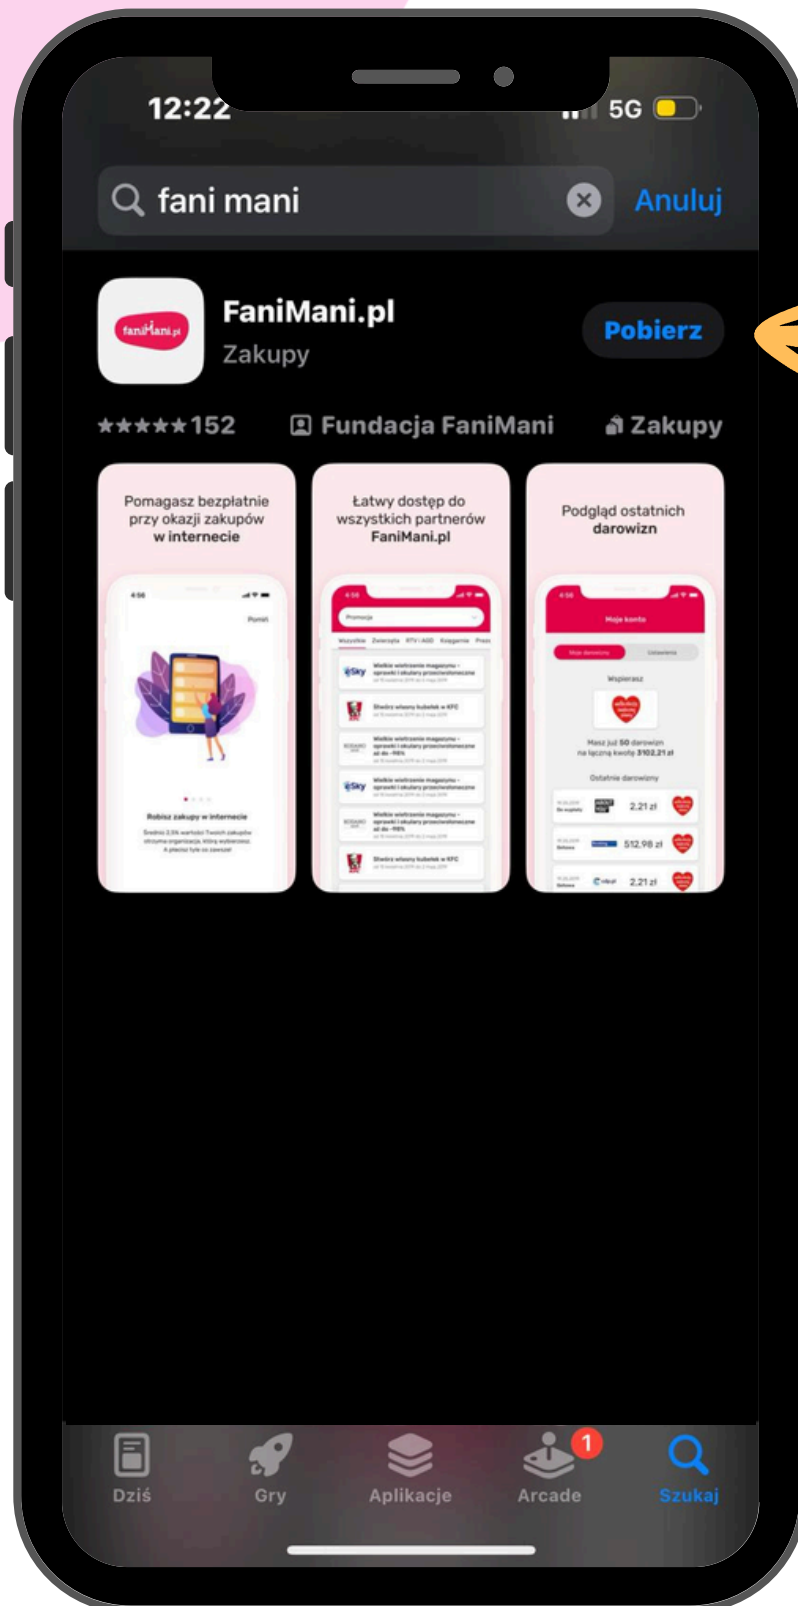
12:22

5G

fani mani

Anuluj

faniMani.pl

FaniMani.pl

Zakupy

Pobierz

★★★★★152

Fundacja FaniMani

Zakupy

Pomagasz bezpłatnie przy okazji zakupów w internecie

Łatwy dostęp do wszystkich partnerów FaniMani.pl

Podgląd ostatnich darowizn

Robisz zakupy w internecie

Moje konto

Wspierasz

Masz już 50 darowizn na łączną kwotę 3102,21 zł

Ostatnie darowizny

2,21 zł

512,98 zł

2,21 zł

Dziś

Gry

Aplikacje

1

Arcade

Szukaj